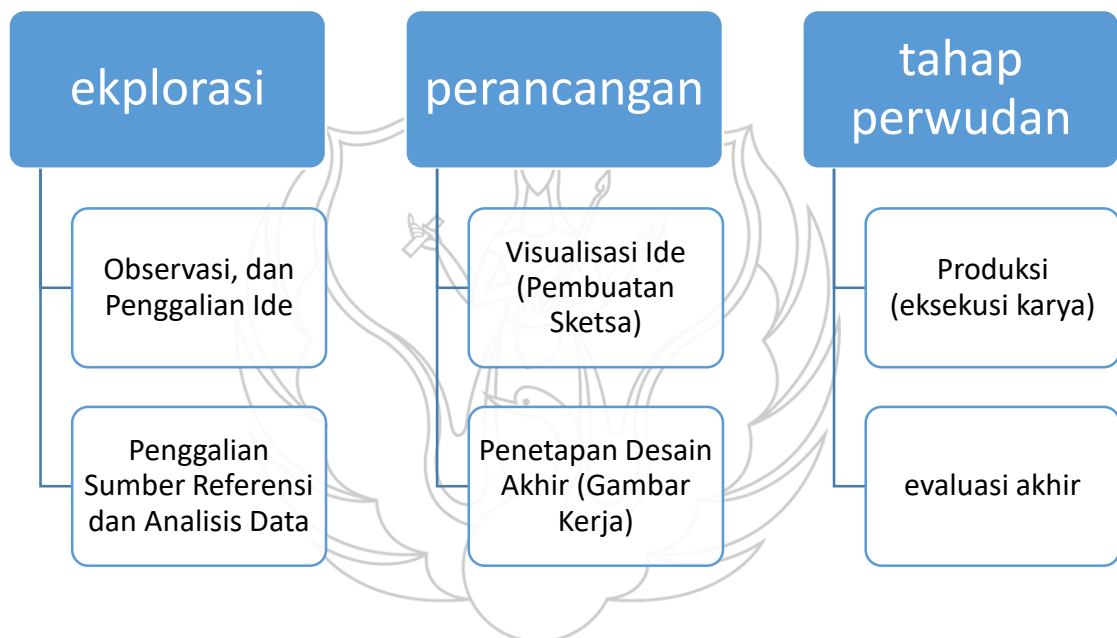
ekplorasi

Observasi, dan Penggalian Ide

Penggalian Sumber Referensi dan Analisis Data

perancangan

Visualisasi Ide (Pembuatan Sketsa)

Penetapan Desain Akhir (Gambar Kerja)

tahap perwudan

Produksi (eksekusi karya)

evaluasi akhir